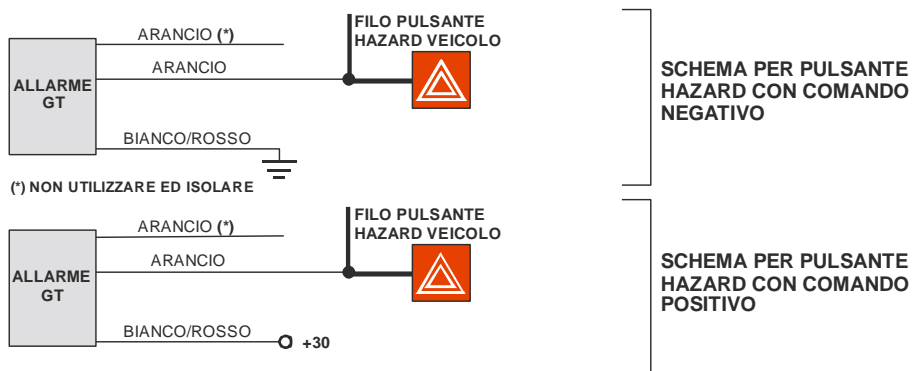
ALLARME GT

ARANCIO (*)

ARANCIO

BIANCO/ROSSO

FILO PULSANTE HAZARD VEICOLO

SCHEMA PER PULSANTE HAZARD CON COMANDO NEGATIVO

(*) NON UTILIZZARE ED ISOLARE

ALLARME GT

ARANCIO (*)

ARANCIO

BIANCO/ROSSO

+30

FILO PULSANTE HAZARD VEICOLO

SCHEMA PER PULSANTE HAZARD CON COMANDO POSITIVO